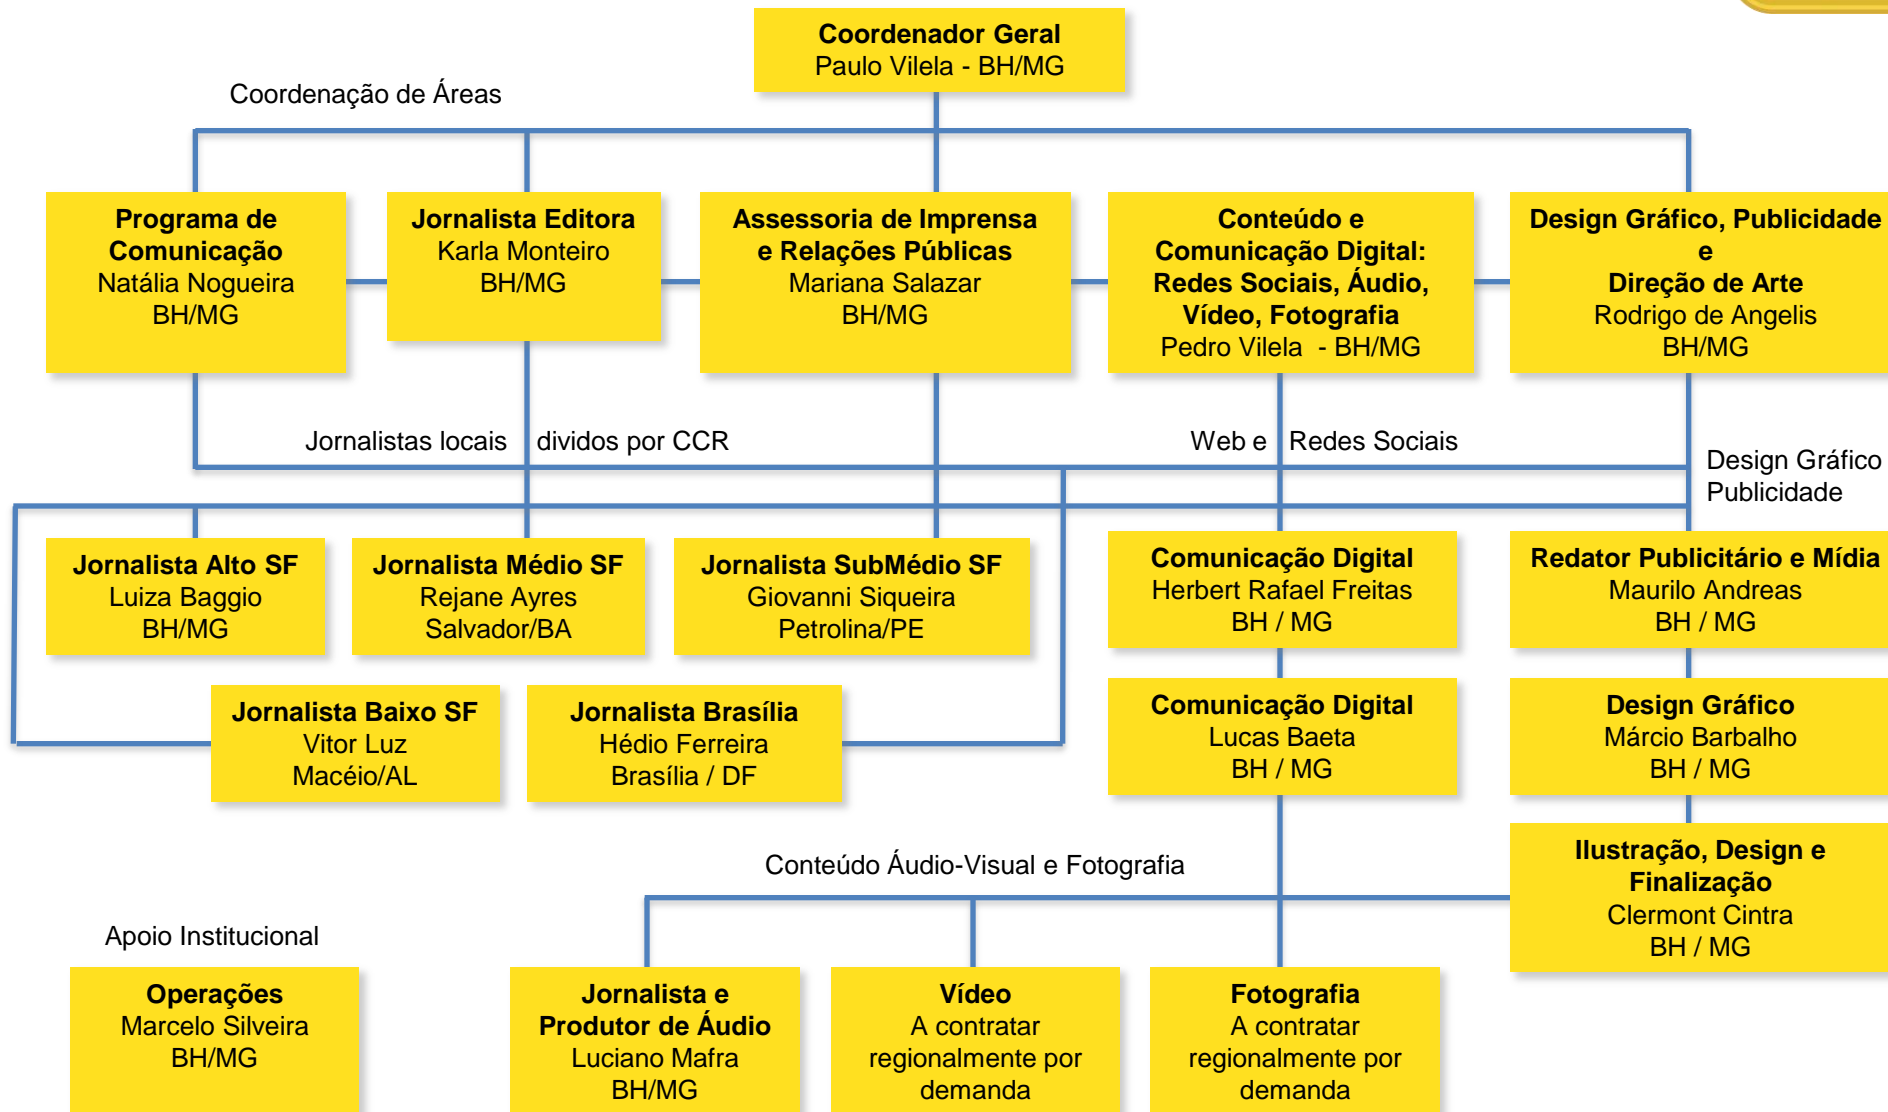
Coordenador Geral
Paulo Vilela - BH/MG

Coordenação de Áreas

Programa de Comunicação
Natália Nogueira
BH/MG

Jornalista Editora
Karla Monteiro
BH/MG

Assessoria de Imprensa e Relações Públicas
Mariana Salazar
BH/MG

Conteúdo e Comunicação Digital: Redes Sociais, Áudio, Vídeo, Fotografia
Pedro Vilela - BH/MG

Design Gráfico, Publicidade e Direção de Arte
Rodrigo de Angelis
BH/MG

Jornalistas locais divididos por CCR

Web e Redes Sociais

Design Gráfico Publicidade

Jornalista Alto SF
Luiza Baggio
BH/MG

Jornalista Médio SF
Rejane Ayres
Salvador/BA

Jornalista SubMédio SF
Giovanni Siqueira
Petrolina/PE

Comunicação Digital
Herbert Rafael Freitas
BH / MG

Redator Publicitário e Mídia
Maurilo Andreas
BH / MG

Jornalista Baixo SF
Vitor Luz
Macéio/AL

Jornalista Brasília
Hédio Ferreira
Brasília / DF

Comunicação Digital
Lucas Baeta
BH / MG

Design Gráfico
Márcio Barbalho
BH / MG

Conteúdo Áudio-Visual e Fotografia

Ilustração, Design e Finalização
Clermont Cintra
BH / MG

Apoio Institucional

Operações
Marcelo Silveira
BH/MG

Jornalista e Produtor de Áudio
Luciano Mafra
BH/MG

Vídeo
A contratar regionalmente por demanda

Fotografia
A contratar regionalmente por demanda